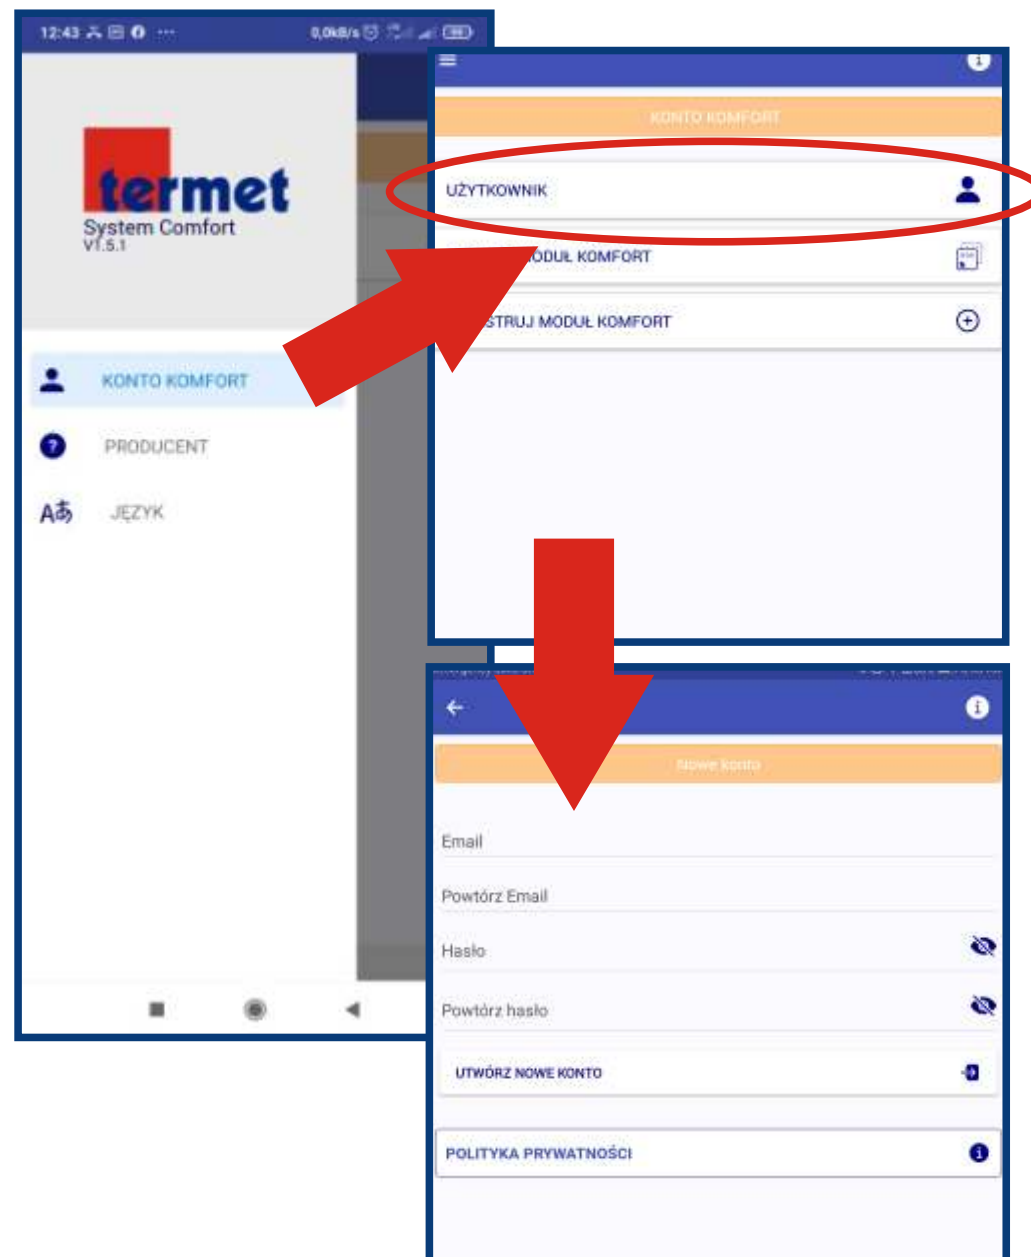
12:43

0,0kB/s

termet
System Comfort
V1.5.1

KONTO KOMFORT

PRODUCENT

JĘZYK

KONTO KOMFORT

UŻYTKOWNIK

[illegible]ODUŁ KOMFORT

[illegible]STRUJ MODUŁ KOMFORT

Nowe konto

Email

Powtórz Email

Hasło

Powtórz hasło

UTWÓRZ NOWE KONTO

POLITYKA PRYWATNOŚCI